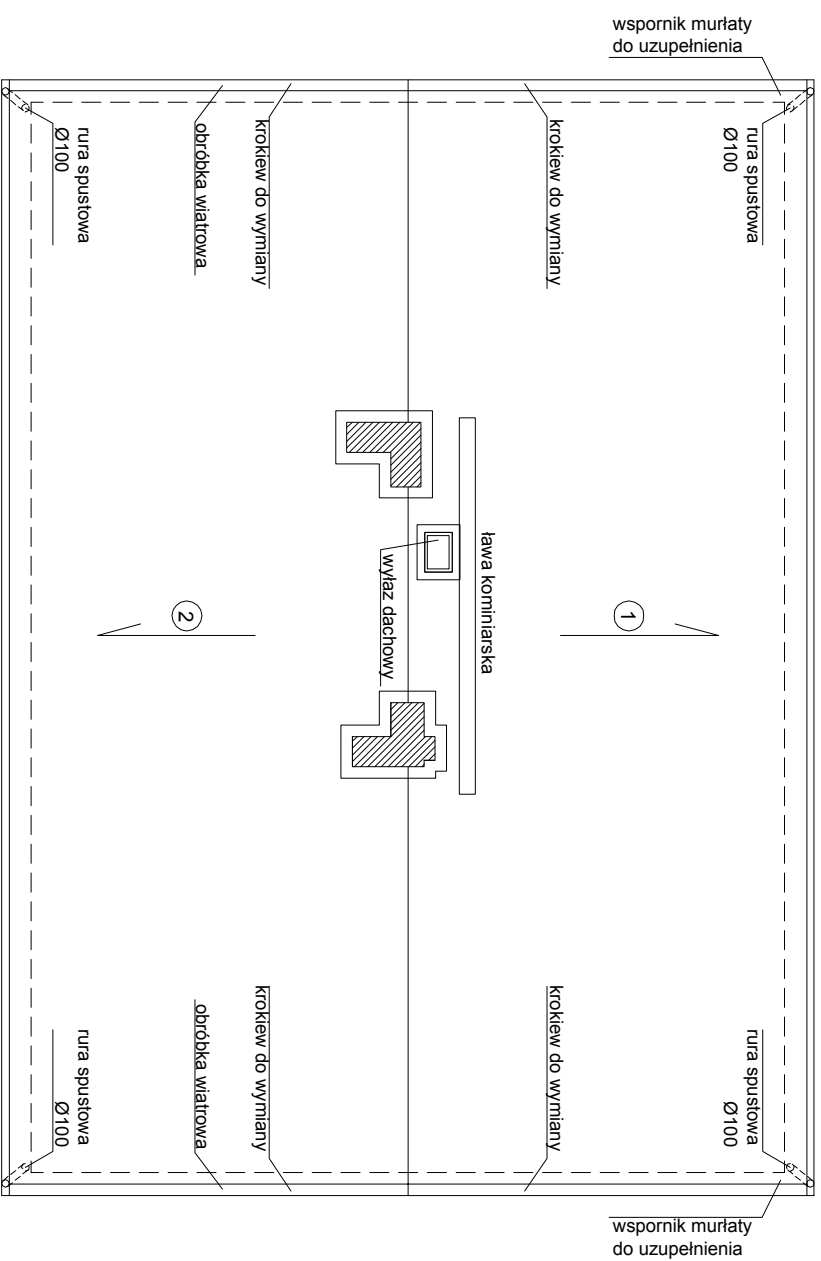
wspornik murłaty do uzupełnienia

rura spustowa Ø100

krokiew do wymiany

krokiew do wymiany

obróbka wiatrowa

rura spustowa Ø100

ława kominiarska

wyłaz dachowy

1

2

rura spustowa Ø100

krokiew do wymiany

krokiew do wymiany

obróbka wiatrowa

rura spustowa Ø100

wspornik murłaty do uzupełnienia